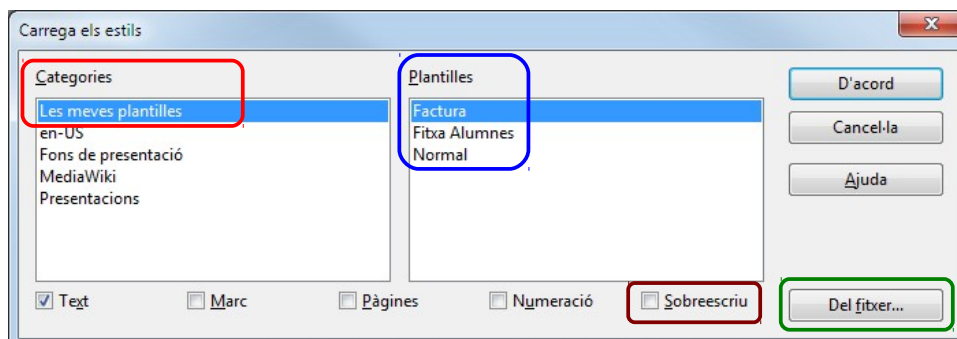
Carrega els estils

Categories

Les meves plantilles
en-US
Fons de presentació
MediaWiki
Presentacions

Plantilles

Factura
Fitxa Alumnes
Normal

D'acord

Cancel·la

Ajuda

Text

Marc

Pàgines

Numeració

Sobreescriu

Del fitxer...